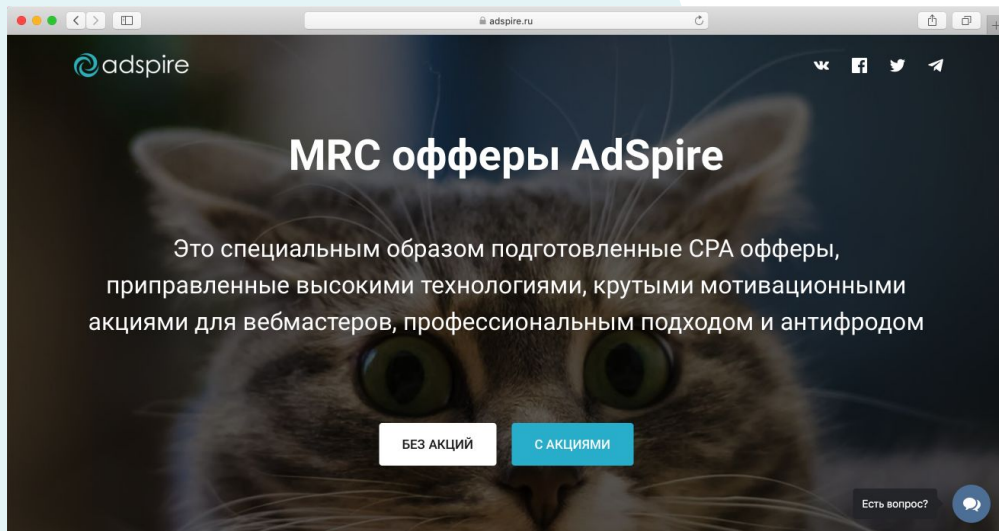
adspire.ru

adspire

MRC офферы AdSpire

Это специальным образом подготовленные CPA офферы, приправленные высокими технологиями, крутыми мотивационными акциями для вебмастеров, профессиональным подходом и антифродом

БЕЗ АКЦИЙ

С АКЦИЯМИ

Есть вопрос?